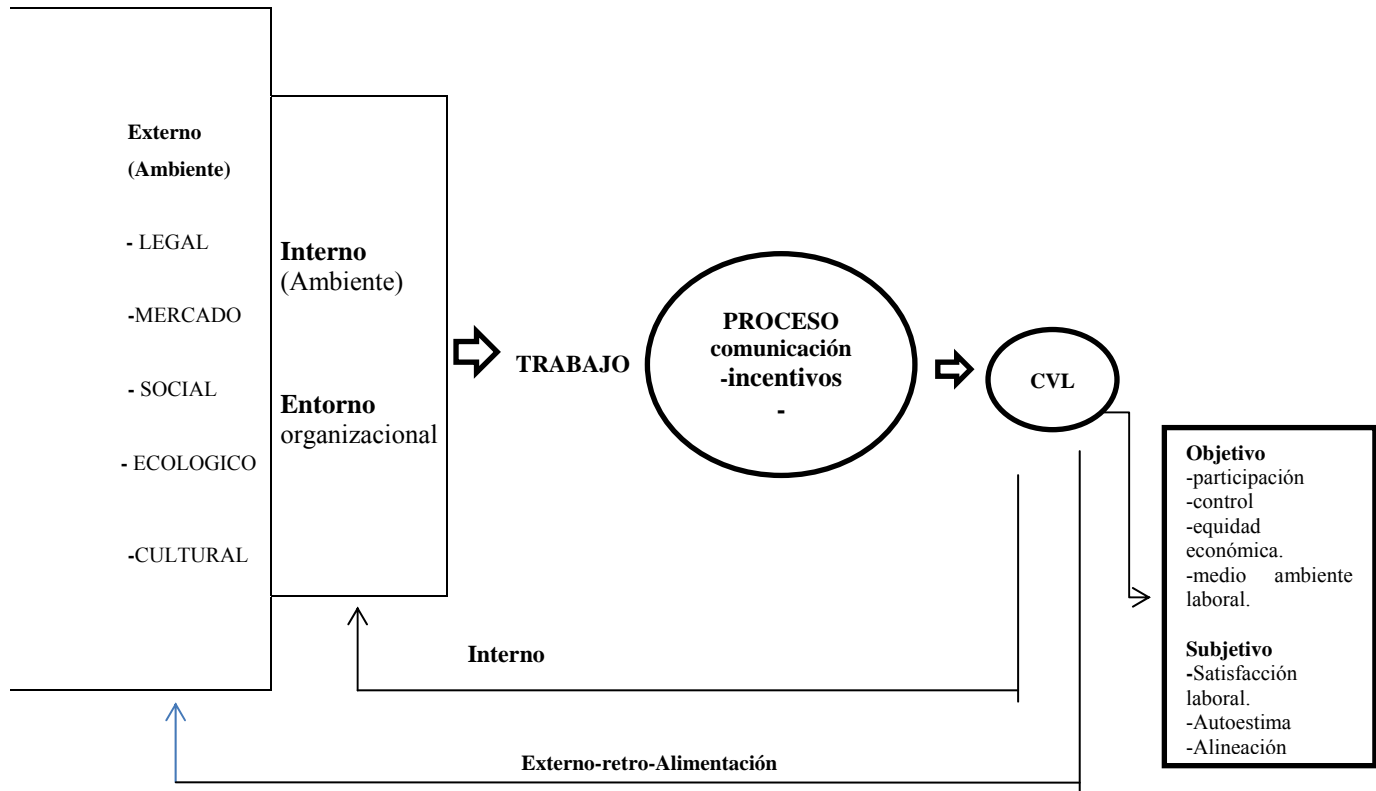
Externo
(Ambiente)

- LEGAL

-MERCADO

- SOCIAL

- ECOLOGICO

-CULTURAL

Interno
(Ambiente)

Entorno
organizacional

TRABAJO

PROCESO
comunicación
-incentivos
-

CVL

Objetivo
-participación
-control
-equidad económica.
-medio ambiente laboral.

Subjetivo
-Satisfacción laboral.
-Autoestima
-Alineación

Interno

Externo-retro-Alimentación